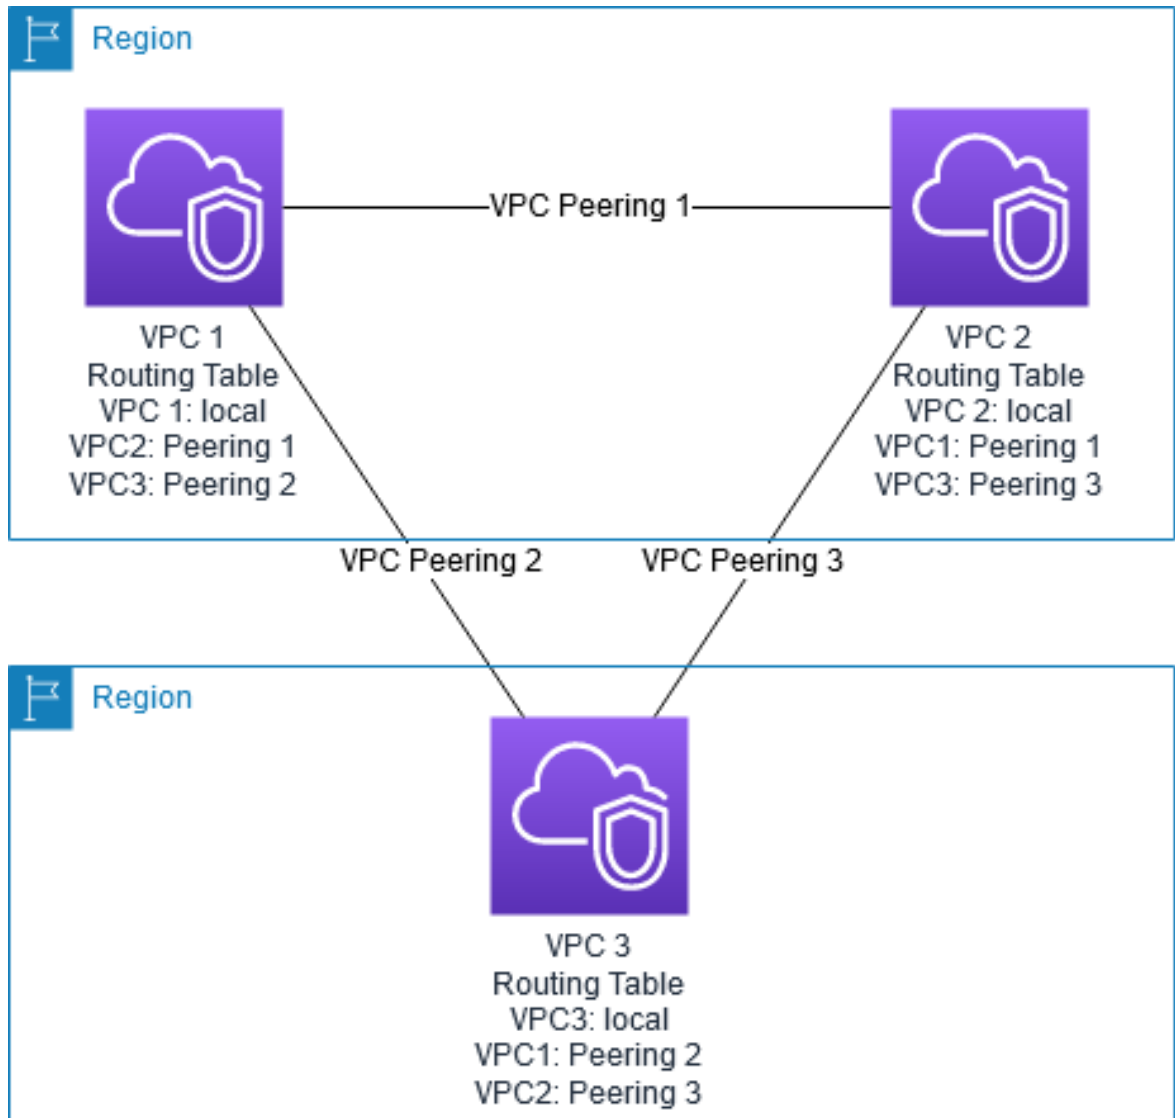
Region

VPC Peering 1

VPC 1
Routing Table
VPC 1: local
VPC2: Peering 1
VPC3: Peering 2

VPC 2
Routing Table
VPC 2: local
VPC1: Peering 1
VPC3: Peering 3

VPC Peering 2

VPC Peering 3

Region

VPC 3
Routing Table
VPC3: local
VPC1: Peering 2
VPC2: Peering 3